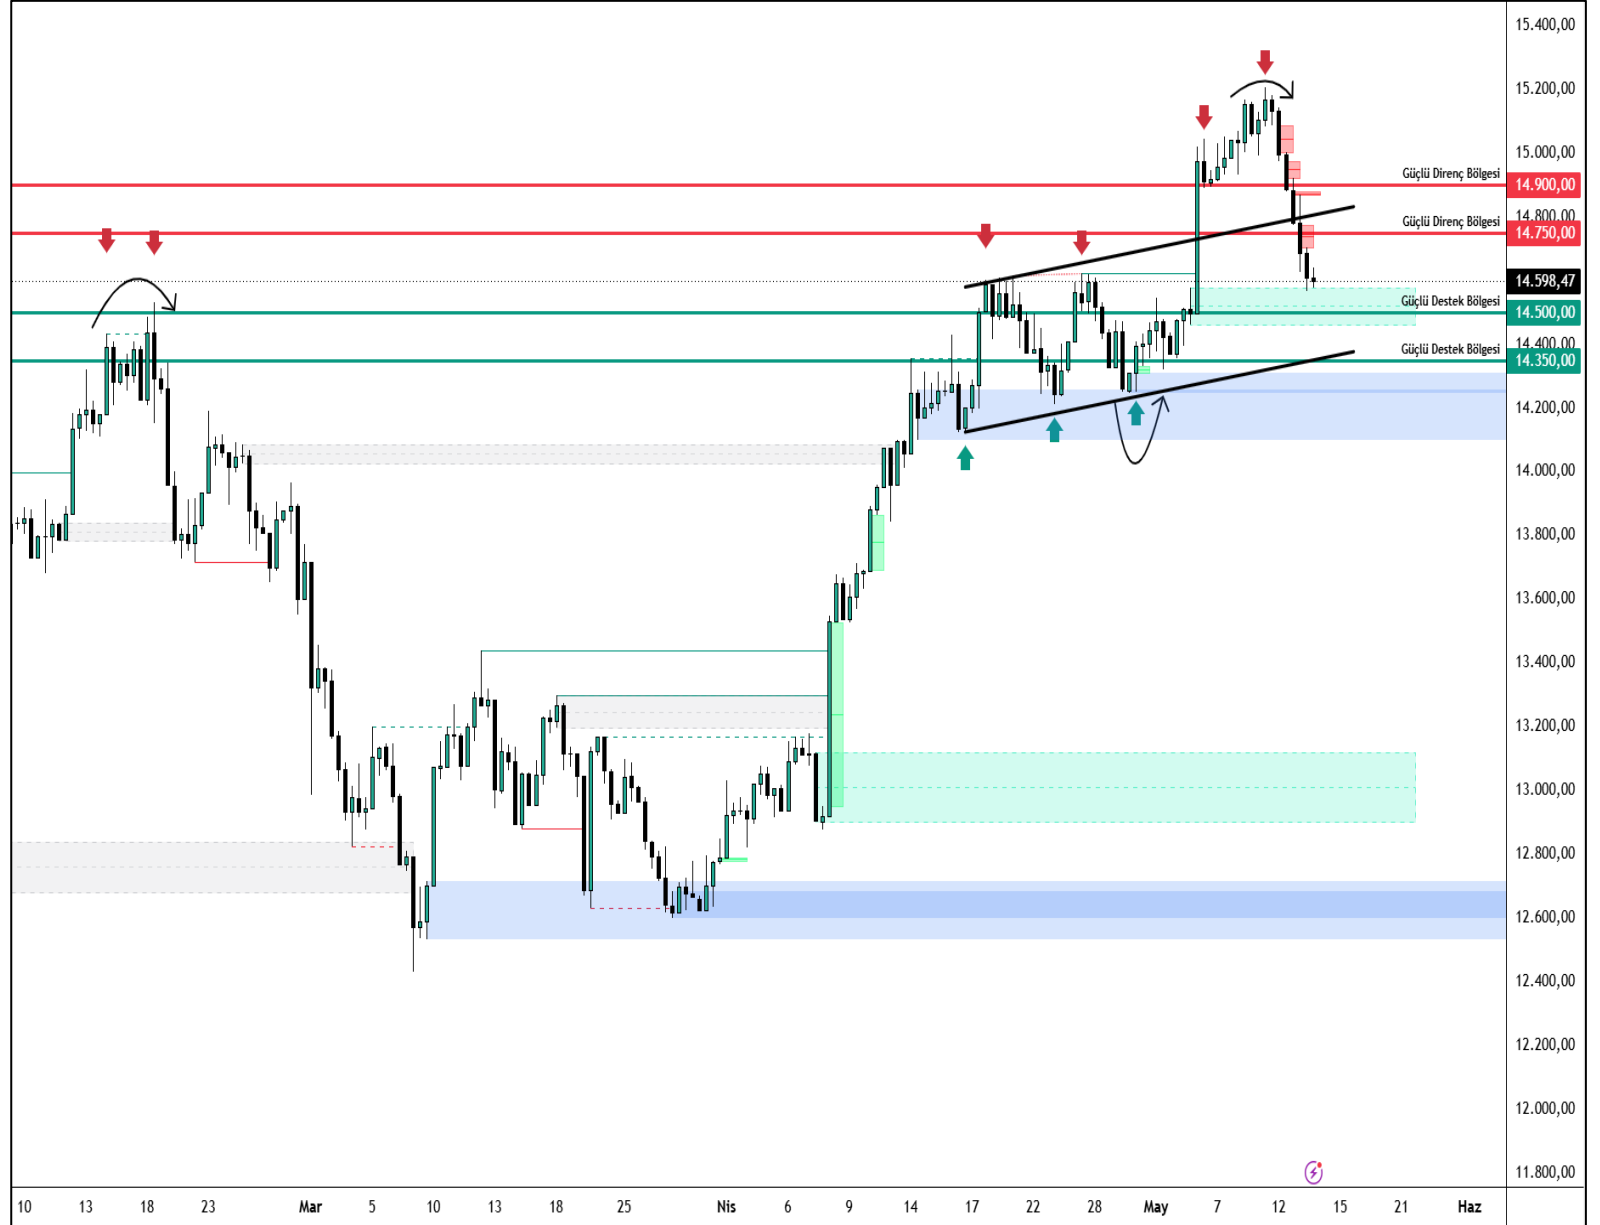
15.400,00
15.200,00
15.000,00
Güçlü Direnç Bölgesi
14.900,00
14.800,00
Güçlü Direnç Bölgesi
14.750,00
14.598,47
Güçlü Destek Bölgesi
14.500,00
14.400,00
Güçlü Destek Bölgesi
14.350,00
14.200,00
14.000,00
13.800,00
13.600,00
13.400,00
13.200,00
13.000,00
12.800,00
12.600,00
12.400,00
12.200,00
12.000,00
11.800,00

10 13 18 23 Mar 5 10 13 18 25 Nis 6 9 14 17 22 28 May 7 12 15 21 Haz